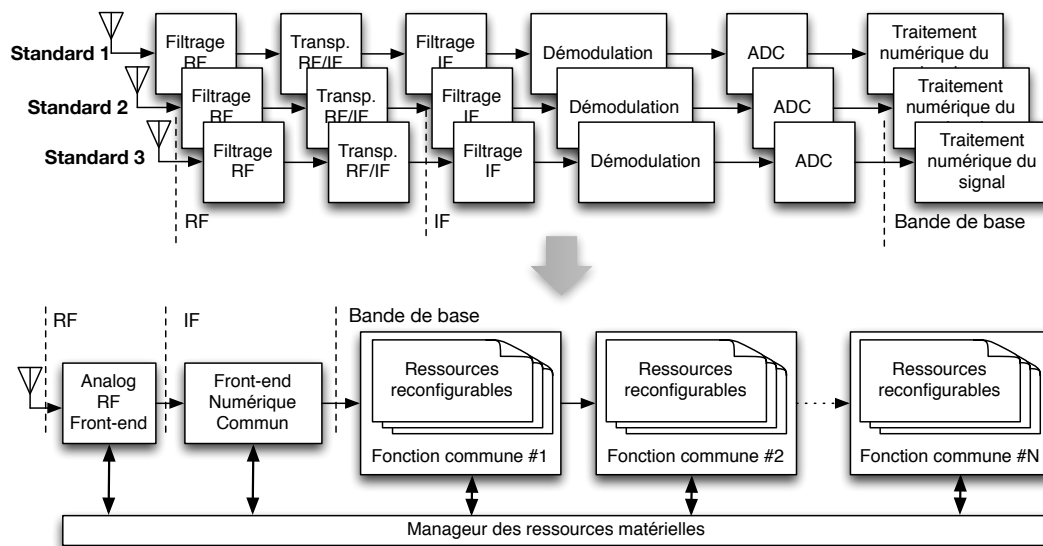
Standard 1
Filtrage RF
Transp. RF/IF
Filtrage IF
Démodulation
ADC
Traitement numérique du

Standard 2
Filtrage RF
Transp. RF/IF
Filtrage IF
Démodulation
ADC
Traitement numérique du

Standard 3
Filtrage RF
Transp. RF/IF
Filtrage IF
Démodulation
ADC
Traitement numérique du signal

RF
IF
Bande de base

RF
IF
Bande de base

Analog RF Front-end
Front-end Numérique Commun
Ressources reconfigurables
Fonction commune #1
Ressources reconfigurables
Fonction commune #2
Ressources reconfigurables
Fonction commune #N

Manageur des ressources matérielles